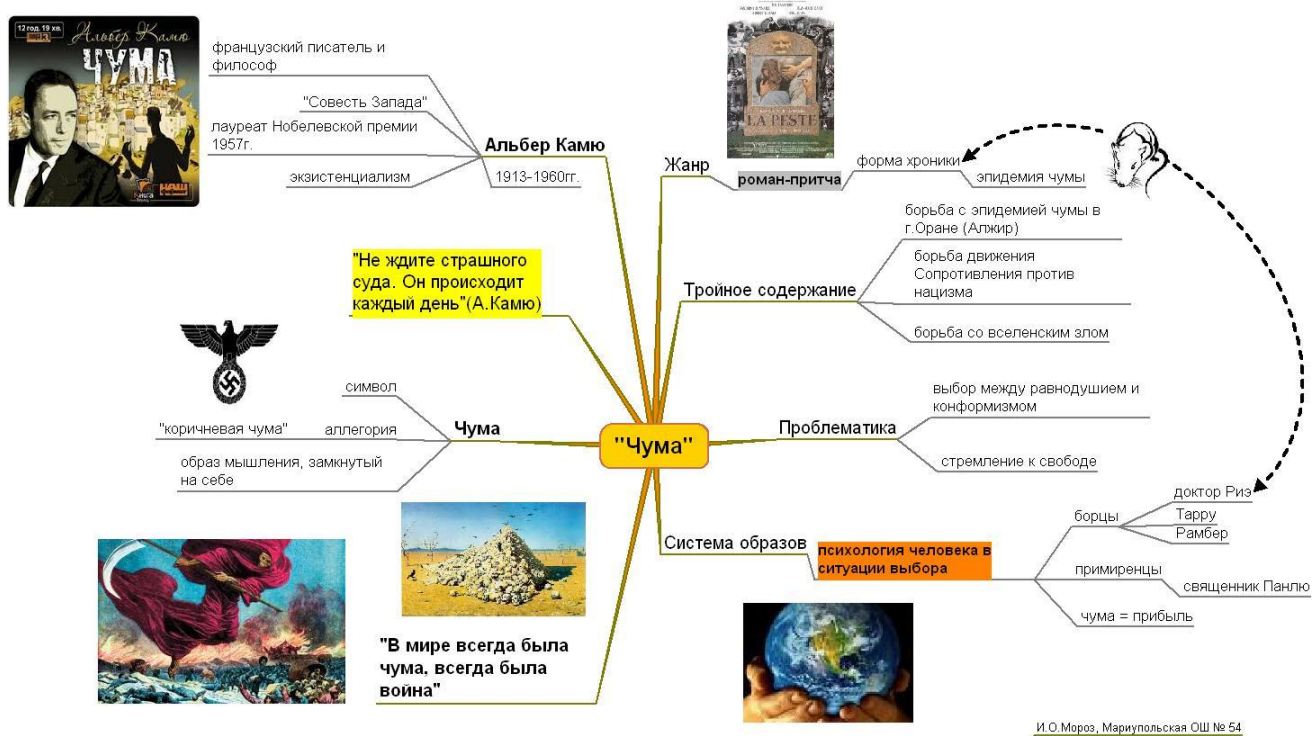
12 год. 19 хв.

Альбер Камю

ЧУМА

НАШ

французский писатель и философ

"Совесть Запада"

лауреат Нобелевской премии 1957г.

экзистенциализм

Альбер Камю

1913-1960гг.

LA PESTE

Жанр

роман-притча

форма хроники

эпидемия чумы

"Не ждите страшного суда. Он происходит каждый день"(А.Камю)

Тройное содержание

борьба с эпидемией чумы в г.Оране (Алжир)

борьба движения Сопротивления против нацизма

борьба со вселенским злом

символ

"коричневая чума"

аллегория

Чума

образ мышления, замкнутый на себе

"Чума"

Проблематика

выбор между равнодушием и конформизмом

стремление к свободе

Система образов

психология человека в ситуации выбора

борцы

доктор Риэ

Тарру

Рамбер

примиренцы

священник Панлю

чума = прибыль

"В мире всегда была чума, всегда была война"

И.О.Мороз, Мариупольская ОШ № 54